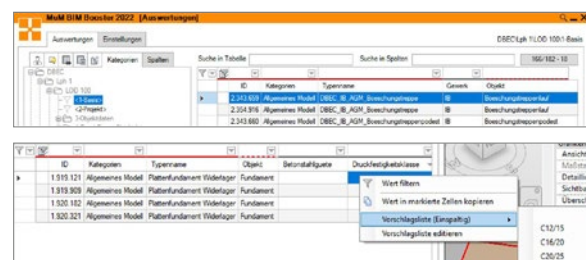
MuM BIM Booster 2022 [Auswertungen]

Auswertungen Einstellungen

DBEC\Lph 1\LOD 100\1-Basis

Kategorien Spalten

Suche in Tabelle

Suche in Spalten

166/182 - 18

DBEC
Lph 1
LOD 100
<1-Basis>
<2-Projekt>
3-Objektdaten

| ID | Kategorien | Typname | Gewerk | Objekt |
|---|---|---|---|---|
| 2.343.659 | Allgemeines Modell | DBEC_IB_AGM_Boeschungstreppe | IB | Boeschungstreppenlauf |
| 2.354.916 | Allgemeines Modell | DBEC_IB_AGM_Boeschungstreppe | IB | Boeschungstreppenlauf |
| 2.343.660 | Allgemeines Modell | DBEC_IB_AGM_Boeschungstreppenpodest | IB | Boeschungstreppenpodest |

| ID | Kategorien | Typname | Objekt | Betonstahlguete | Druckfestigkeitsklasse |
|---|---|---|---|---|---|
| 1.919.121 | Allgemeines Modell | Plattenfundament Widerlager | Fundament | | |
| 1.919.909 | Allgemeines Modell | Plattenfundament Widerlager | Fundament | | |
| 1.520.182 | Allgemeines Modell | Plattenfundament Widerlager | Fundament | | |
| 1.920.321 | Allgemeines Modell | Plattenfundament Widerlager | Fundament | | |

Wert filtern
Wert in markierte Zellen kopieren
Vorschlagsliste (Einspaltig)
Vorschlagsliste editieren

C12/15
C16/20
C20/25

Ansich
Detaill
Sichtb
Überschr